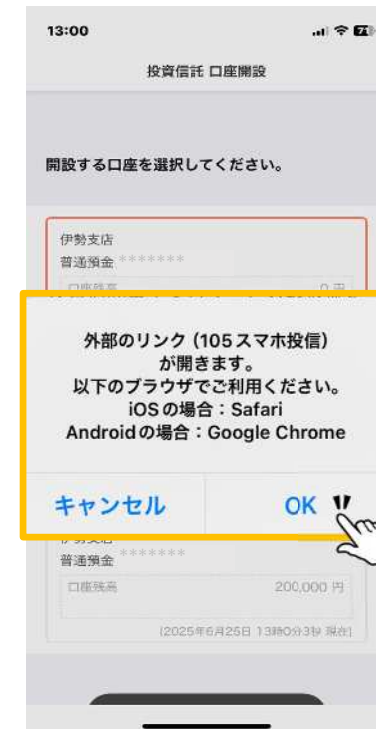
13:00

投資信託 口座開設

開設する口座を選択してください。

伊勢支店
普通預金 *******
口座残高 0 円

外部のリンク（105スマホ投信）が開きます。
以下のブラウザでご利用ください。
iOSの場合：Safari
Androidの場合：Google Chrome

キャンセル
OK

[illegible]支店
普通預金 *******
口座残高 200,000 円
(2025年6月25日 13時0分3秒 現在)